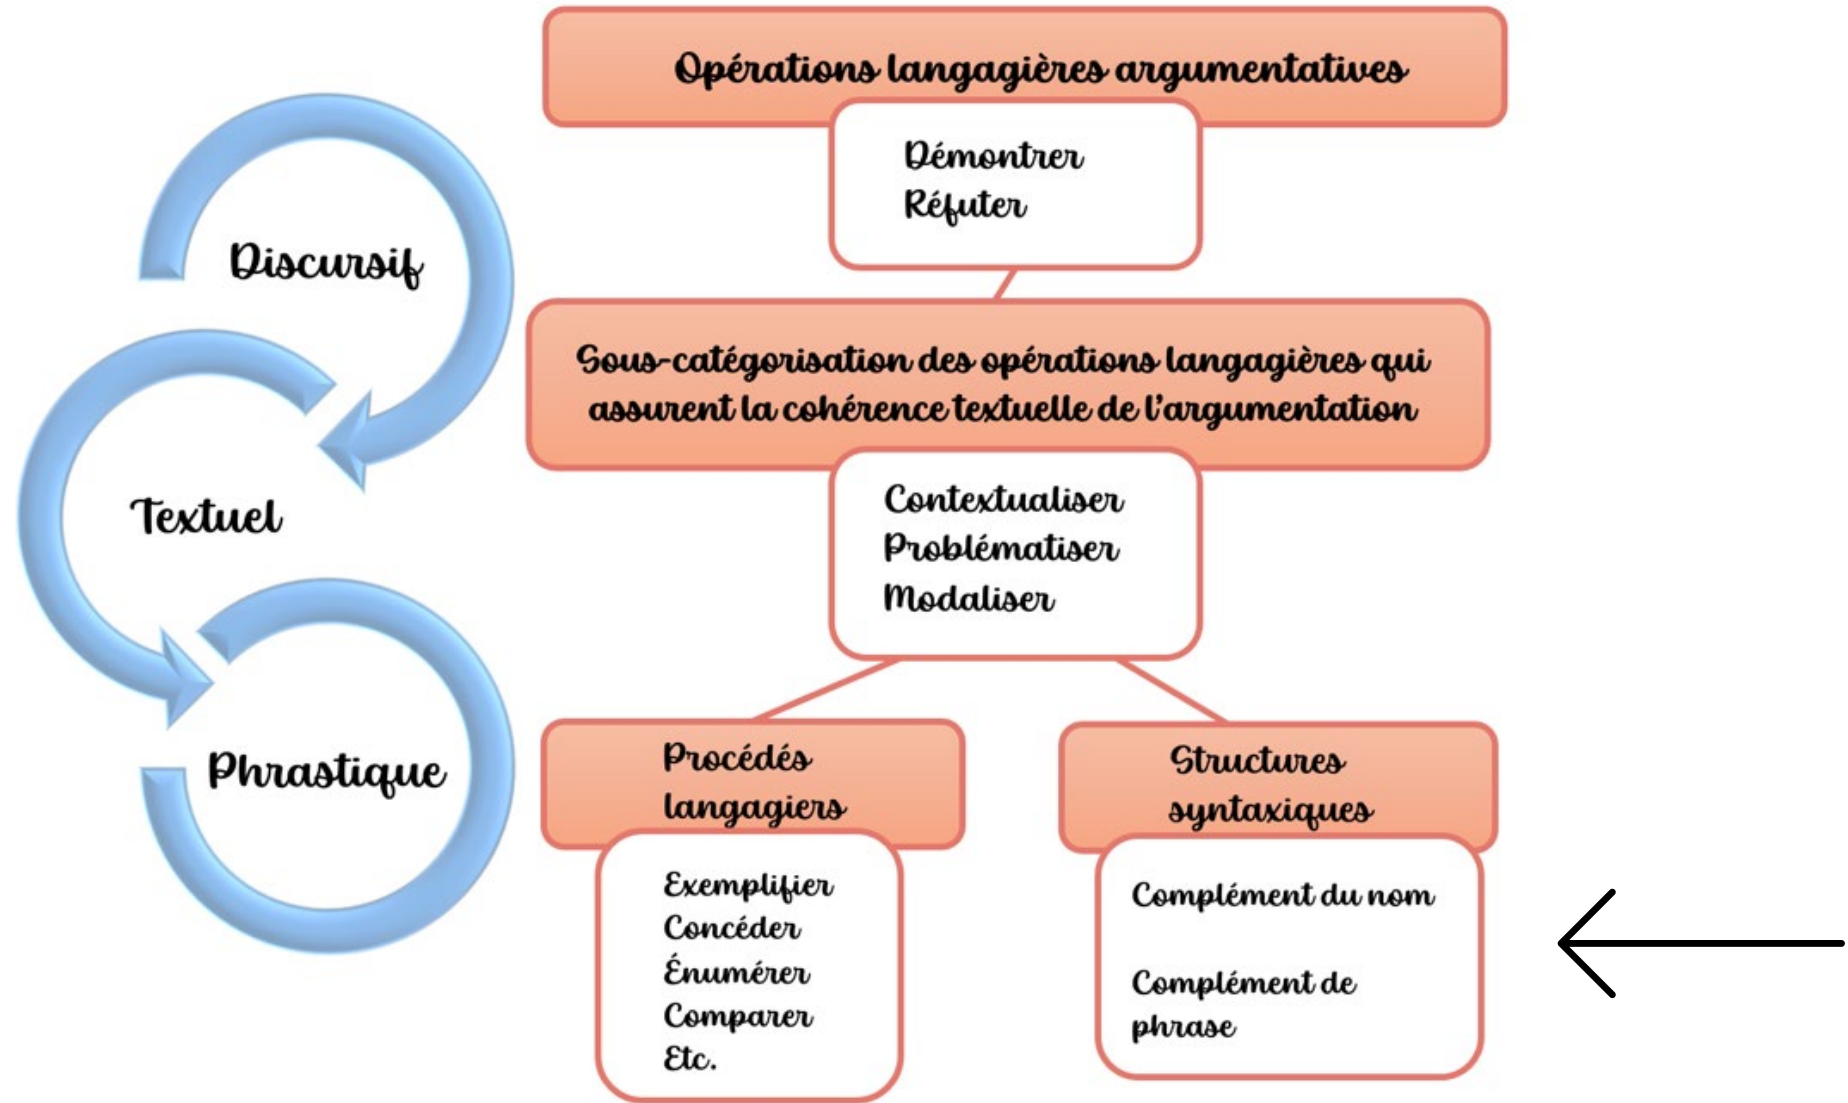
Discursif

Textuel

Phrastique

Opérations langagières argumentatives

Démontrer
Réfuter

Sous-catégorisation des opérations langagières qui assurent la cohérence textuelle de l'argumentation

Contextualiser
Problématiser
Modaliser

Procédés langagiers

Exemplifier
Concéder
Énumérer
Comparer
Etc.

Structures syntaxiques

Complément du nom

Complément de phrase